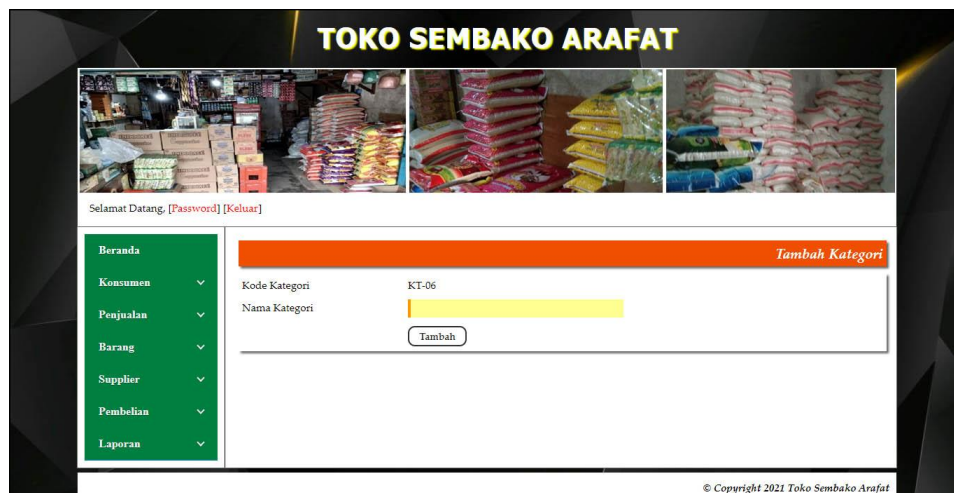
TOKO SEMBAKO ARAFAT

Selamat Datang, [Password] [Keluar]

Beranda
Konsumen
Penjualan
Barang
Supplier
Pembelian
Laporan

Tambah Kategori

Kode Kategori KT-06
Nama Kategori

Tambah

© Copyright 2021 Toko Sembako Arafat